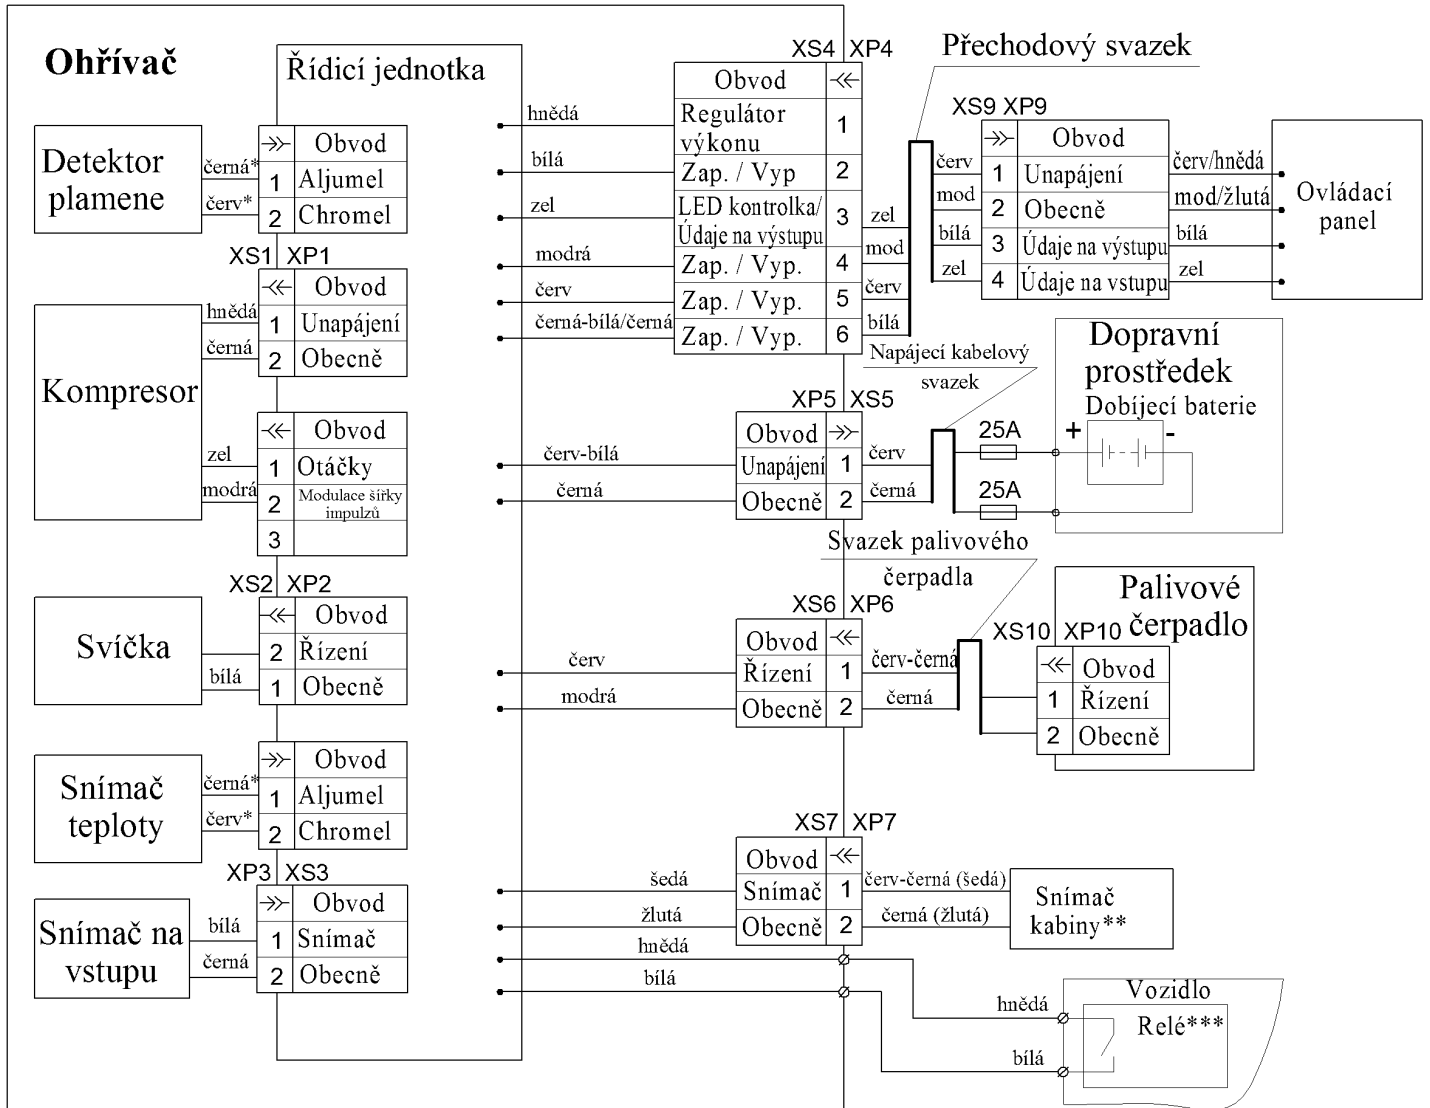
Ohřívač

Řídicí jednotka

Detektor plamene
černá*
červ*

| ≫ | Obvod |
|---|---|
| 1 | Aljumel |
| 2 | Chromel |

XS1 XP1

Kompresor
hnědá
černá

| ≪ | Obvod |
|---|---|
| 1 | Unapájení |
| 2 | Obecně |

zel
modrá

| ≪ | Obvod |
|---|---|
| 1 | Otáčky |
| 2 | Modulace šířky impulzů |
| 3 | |

XS2 XP2

Svíčka
bílá

| ≪ | Obvod |
|---|---|
| 2 | Řízení |
| 1 | Obecně |

Snímač teploty
černá*
červ*

| ≫ | Obvod |
|---|---|
| 1 | Aljumel |
| 2 | Chromel |

XP3 XS3

Snímač na vstupu
bílá
černá

| ≫ | Obvod |
|---|---|
| 1 | Snímač |
| 2 | Obecně |

XS4 XP4

hnědá
bílá
zel
modrá
červ
černá-bílá/černá

| Obvod | ≪ |
|---|---|
| Regulátor výkonu | 1 |
| Zap. / Vyp | 2 |
| LED kontrolka/ Údaje na výstupu | 3 |
| Zap. / Vyp. | 4 |
| Zap. / Vyp. | 5 |
| Zap. / Vyp. | 6 |

zel
mod
červ
bílá

Přechodový svazek

XS9 XP9

červ
mod
bílá
zel

| ≫ | Obvod |
|---|---|
| 1 | Unapájení |
| 2 | Obecně |
| 3 | Údaje na výstupu |
| 4 | Údaje na vstupu |

červ/hnědá
mod/žlutá
bílá
zel

Ovládací panel

Napájecí kabelový svazek

Dopravní prostředek
Dobíjecí baterie
+ -
25A
25A

XP5 XS5

červ-bílá
černá

| Obvod | ≫ |
|---|---|
| Unapájení | 1 |
| Obecně | 2 |

červ
černá

Svazek palivového čerpadla

XS6 XP6

červ
modrá

| Obvod | ≪ |
|---|---|
| Řízení | 1 |
| Obecně | 2 |

červ-černá
černá

Palivové čerpadlo
XS10 XP10

| ≪ | Obvod |
|---|---|
| 1 | Řízení |
| 2 | Obecně |

XS7 XP7

šedá
žlutá
hnědá
bílá

| Obvod | ≪ |
|---|---|
| Snímač | 1 |
| Obecně | 2 |

červ-černá (šedá)
černá (žlutá)

Snímač kabiny**

Vozidlo
hnědá
Relé***
bílá